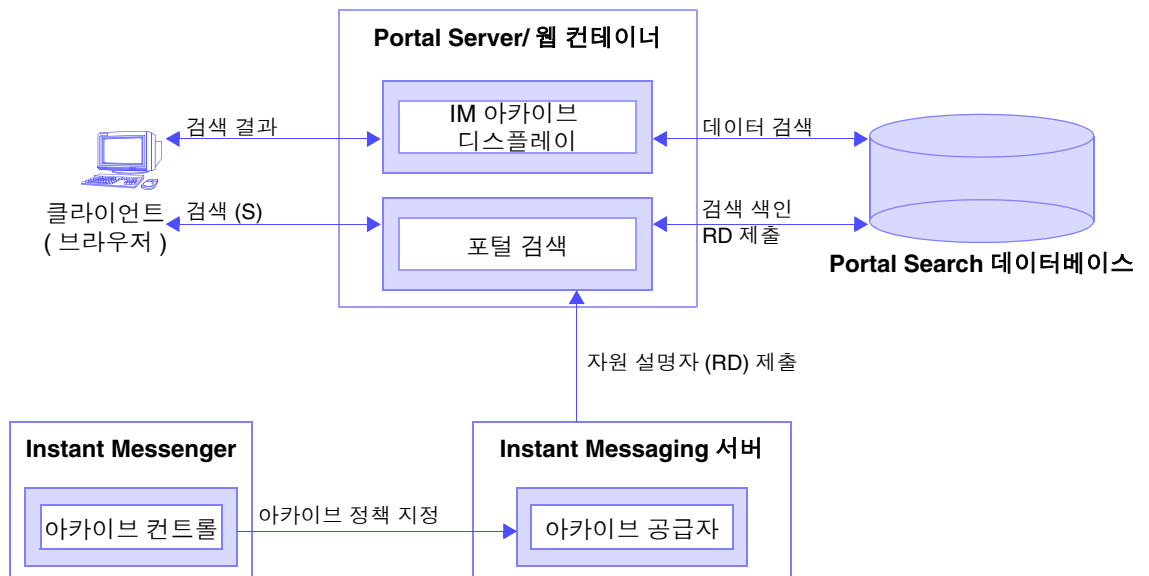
Portal Server/ 웹 컨테이너

IM 아카이브 디스플레이

포털 검색

검색 결과

검색 (S)

클라이언트 ( 브라우저 )

데이터 검색

검색 색인 RD 제출

Portal Search 데이터베이스

자원 설명자 (RD) 제출

Instant Messenger

아카이브 컨트롤

아카이브 정책 지정

Instant Messaging 서버

아카이브 공급자